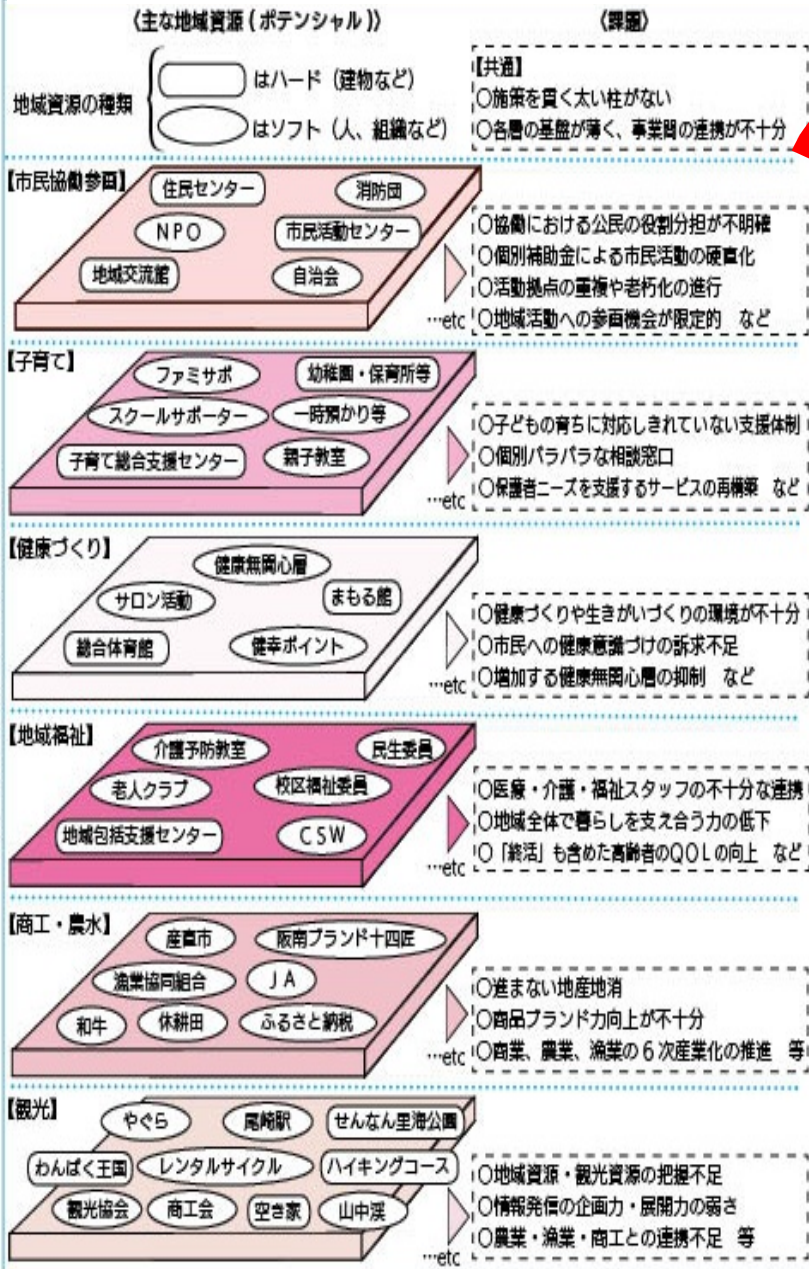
〈主な地域資源（ポテンシャル）〉

〈課題〉

地域資源の種類

はハード（建物など）

はソフト（人、組織など）

【共通】
○施策を貫く太い柱がない
○各層の基盤が薄く、事業間の連携が不十分

【市民協働参画】

住民センター

消防団

NPO

市民活動センター

地域交流館

自治会

…etc

○協働における公民の役割分担が不明確
○個別補助金による市民活動の硬直化
○活動拠点の重複や老朽化の進行
○地域活動への参画機会が限定的　など

【子育て】

ファミサポ

幼稚園・保育所等

スクールサポーター

一時預かり等

子育て総合支援センター

親子教室

…etc

○子どもの育ちに対応しきれていない支援体制
○個別バラバラな相談窓口
○保護者ニーズを支援するサービスの再構築　など

【健康づくり】

健康無関心層

サロン活動

まもる館

総合体育館

健幸ポイント

…etc

○健康づくりや生きがいづくりの環境が不十分
○市民への健康意識づけの訴求不足
○増加する健康無関心層の抑制　など

【地域福祉】

介護予防教室

民生委員

老人クラブ

校区福祉委員

地域包括支援センター

CSW

…etc

○医療・介護・福祉スタッフの不十分な連携
○地域全体で暮らしを支え合う力の低下
○「終活」も含めた高齢者のQOLの向上　など

【商工・農水】

産直市

阪南ブランド十四匠

漁業協同組合

JA

和牛

休耕田

ふるさと納税

…etc

○進まない地産地消
○商品ブランド力向上が不十分
○商業、農業、漁業の6次産業化の推進　等

【観光】

やぐら

尾崎駅

せんなん里海公園

わんぱく王国

レンタルサイクル

ハイキングコース

観光協会

商工会

空き家

山中渓

…etc

○地域資源・観光資源の把握不足
○情報発信の企画力・展開力の弱さ
○農業・漁業・商工との連携不足　等